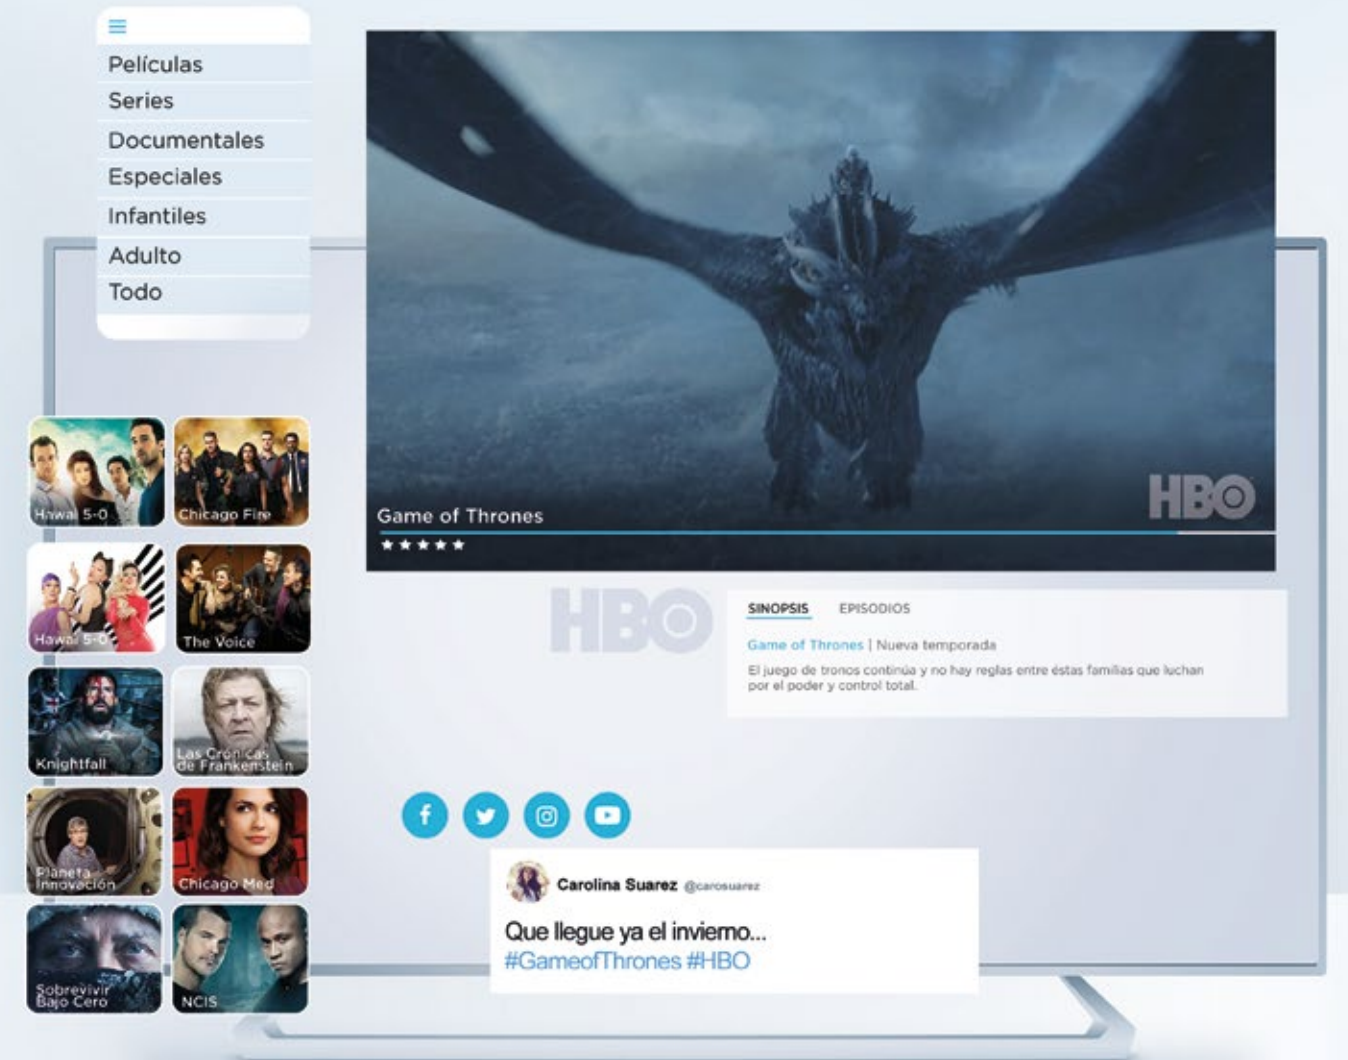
Películas
Series
Documentales
Especiales
Infantiles
Adulto
Todo

Hawai 5-0
Chicago Fire
Hawai 5-0
The Voice
Knightfall
Las Crónicas de Frankenstein
Planeta Innovación
Chicago Med
Sobrevivir Bajo Cero
NCIS

HBO
Game of Thrones
★★★★★

HBO

SINOPSIS EPISODIOS

Game of Thrones | Nueva temporada

El juego de tronos continúa y no hay reglas entre éstas familias que luchan por el poder y control total.

Carolina Suarez @carosuarez

Que llegue ya el invierno...
#GameofThrones #HBO